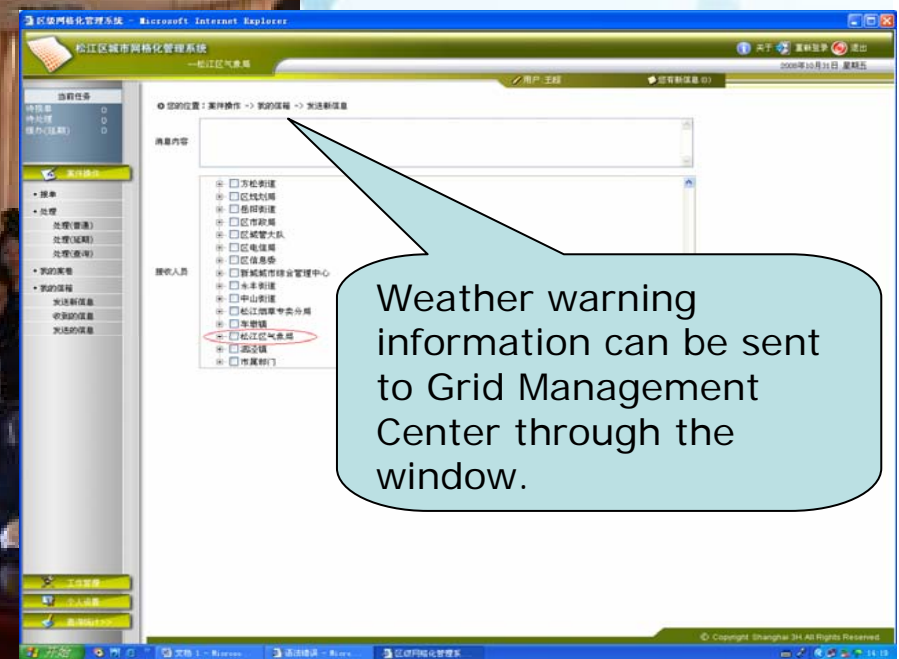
区级网格化管理系统 - Microsoft Internet Explorer

松江区城市网格化管理系统
—松江区气象局

关于 重新登录 退出
2008年10月31日 星期五

用户: 王超
您有新信息 (0)

当前任务
待批复 0
待处理 0
缓办(延期) 0

案件操作
• 接单
• 处理
处理(普通)
处理(延期)
处理(查询)
• 我的案卷
• 我的信箱
发送新信息
收到的信息
发送的信息

您的位置: 案件操作 -> 我的信箱 -> 发送新信息

消息内容

接收人员

方松街道
区残联
岳阳街道
区市容局
区城管大队
区电信局
区信息委
新城城市综合管理中心
永丰街道
中山街道
松江烟草专卖分局
车墩镇
松江区气象局
泗泾镇
市属部门

Weather warning information can be sent to Grid Management Center through the window.

工作管理
个人设置
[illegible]

© Copyright Shanghai 3H All Rights Reserved

开始
文档 1 - Micros...
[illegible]
区级网格化管理系...
14:19